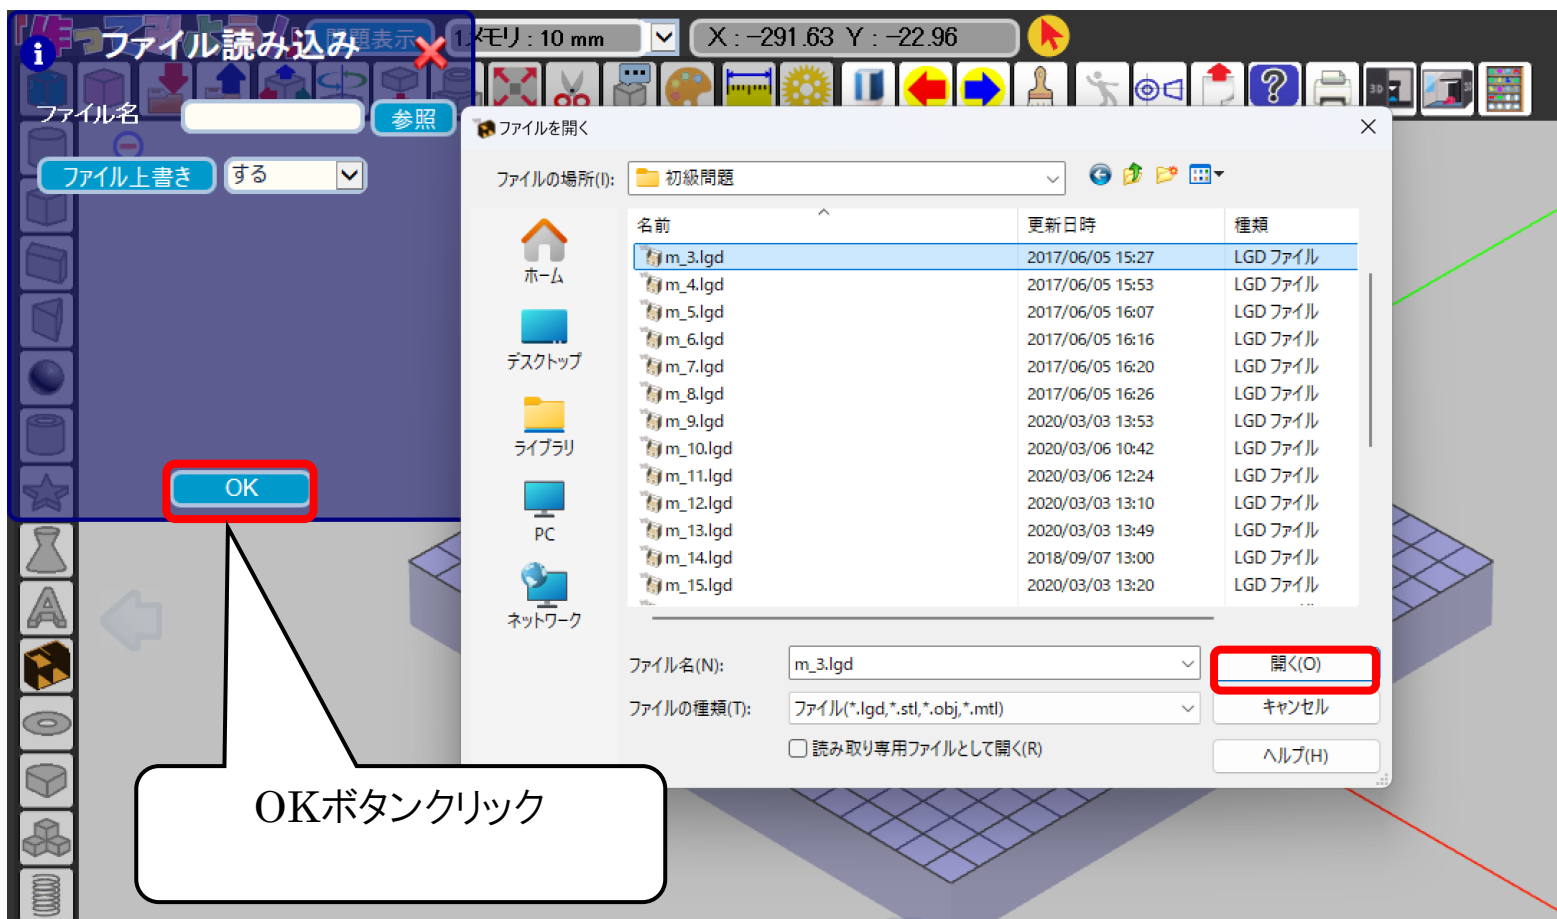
ファイル読み込み
問題表示
1メモリ : 10 mm
X : −291.63 Y : −22.96
ファイル名
参照
ファイル上書き
する
OK

ファイルを開く
ファイルの場所(I):
初級問題
ホーム
デスクトップ
ライブラリ
PC
ネットワーク

| 名前 | 更新日時 | 種類 |
|---|---|---|
| m_3.lgd | 2017/06/05 15:27 | LGD ファイル |
| m_4.lgd | 2017/06/05 15:53 | LGD ファイル |
| m_5.lgd | 2017/06/05 16:07 | LGD ファイル |
| m_6.lgd | 2017/06/05 16:16 | LGD ファイル |
| m_7.lgd | 2017/06/05 16:20 | LGD ファイル |
| m_8.lgd | 2017/06/05 16:26 | LGD ファイル |
| m_9.lgd | 2020/03/03 13:53 | LGD ファイル |
| m_10.lgd | 2020/03/06 10:42 | LGD ファイル |
| m_11.lgd | 2020/03/06 12:24 | LGD ファイル |
| m_12.lgd | 2020/03/03 13:10 | LGD ファイル |
| m_13.lgd | 2020/03/03 13:49 | LGD ファイル |
| m_14.lgd | 2018/09/07 13:00 | LGD ファイル |
| m_15.lgd | 2020/03/03 13:20 | LGD ファイル |

ファイル名(N):
m_3.lgd
開く(O)
ファイルの種類(T):
ファイル(*.lgd,*.stl,*.obj,*.mtl)
キャンセル
読み取り専用ファイルとして開く(R)
ヘルプ(H)

OKボタンクリック